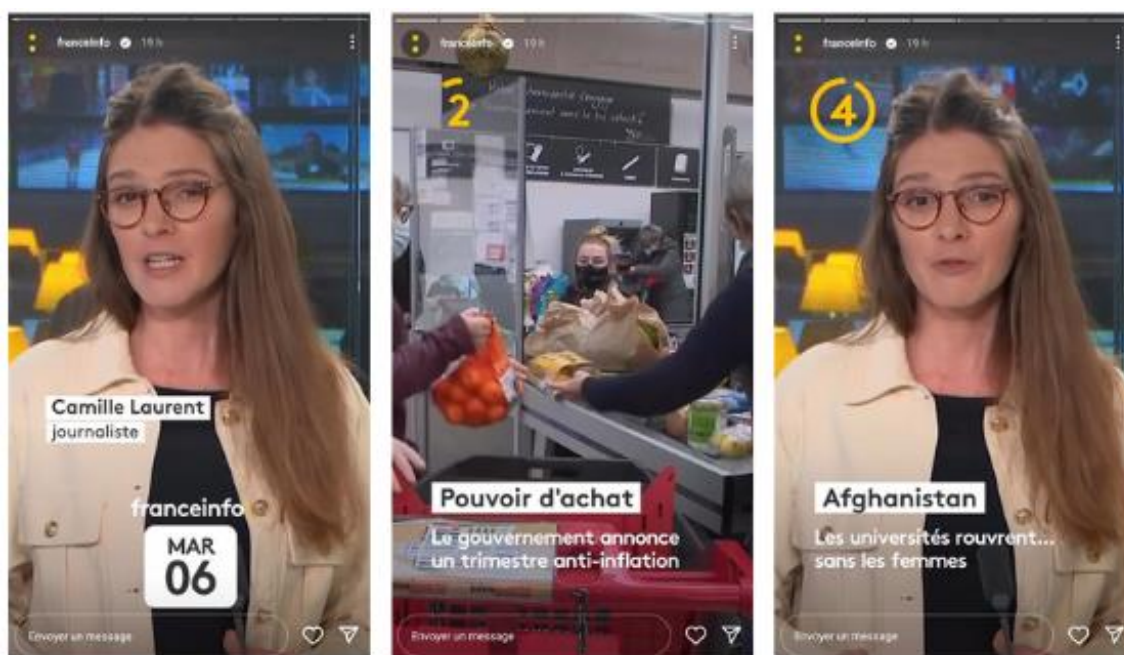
franceinfo 19 h

Camille Laurent
journaliste

franceinfo
MAR
06

Envoyer un message

franceinfo 19 h

2

Pouvoir d'achat
Le gouvernement annonce un trimestre anti-inflation

Envoyer un message

franceinfo 19 h

4

Afghanistan
Les universités rouvrent... sans les femmes

Envoyer un message